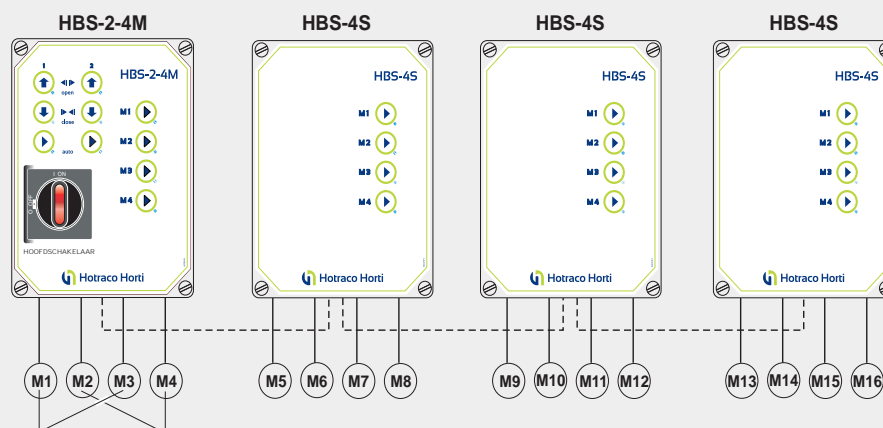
HBS-2-4M

HBS-2-4M

1 2

open

close

auto

M1
M2
M3
M4

I ON
0 OFF

HOOFDSCHAKELAAR

Hotraco Horti

HBS-4S

HBS-4S

M1
M2
M3
M4

Hotraco Horti

HBS-4S

HBS-4S

M1
M2
M3
M4

Hotraco Horti

HBS-4S

HBS-4S

M1
M2
M3
M4

Hotraco Horti

M1 M2 M3 M4 M5 M6 M7 M8 M9 M10 M11 M12 M13 M14 M15 M16